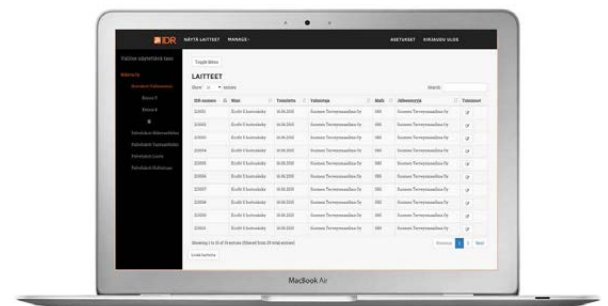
IDR NÄYTÄ LAITTEET MUKANGE ASETUKSET KIRJAUDU ULOS

Toggle Menu

LAITTEET

Show 10 entries

Search:

| IDR-numero | Nimi | Tarkastettu | Valmistaja | Malli | Jälleenmyyjä | Toiminnot |
|---|---|---|---|---|---|---|
| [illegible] | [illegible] | 16.06.2015 | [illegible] | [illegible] | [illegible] | |
| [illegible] | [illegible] | 16.06.2015 | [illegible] | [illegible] | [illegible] | |
| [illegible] | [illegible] | 16.06.2015 | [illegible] | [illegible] | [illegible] | |
| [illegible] | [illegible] | 16.06.2015 | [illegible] | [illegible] | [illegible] | |
| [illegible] | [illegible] | 16.06.2015 | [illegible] | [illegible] | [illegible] | |
| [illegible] | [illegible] | 16.06.2015 | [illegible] | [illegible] | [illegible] | |
| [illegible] | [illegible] | 16.06.2015 | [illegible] | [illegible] | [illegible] | |
| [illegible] | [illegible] | 16.06.2015 | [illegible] | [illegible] | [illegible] | |
| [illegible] | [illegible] | 16.06.2015 | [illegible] | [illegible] | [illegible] | |
| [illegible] | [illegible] | 16.06.2015 | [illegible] | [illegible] | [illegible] | |

Showing 1 to 10 of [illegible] entries

Previous 1 2 Next

MacBook Air